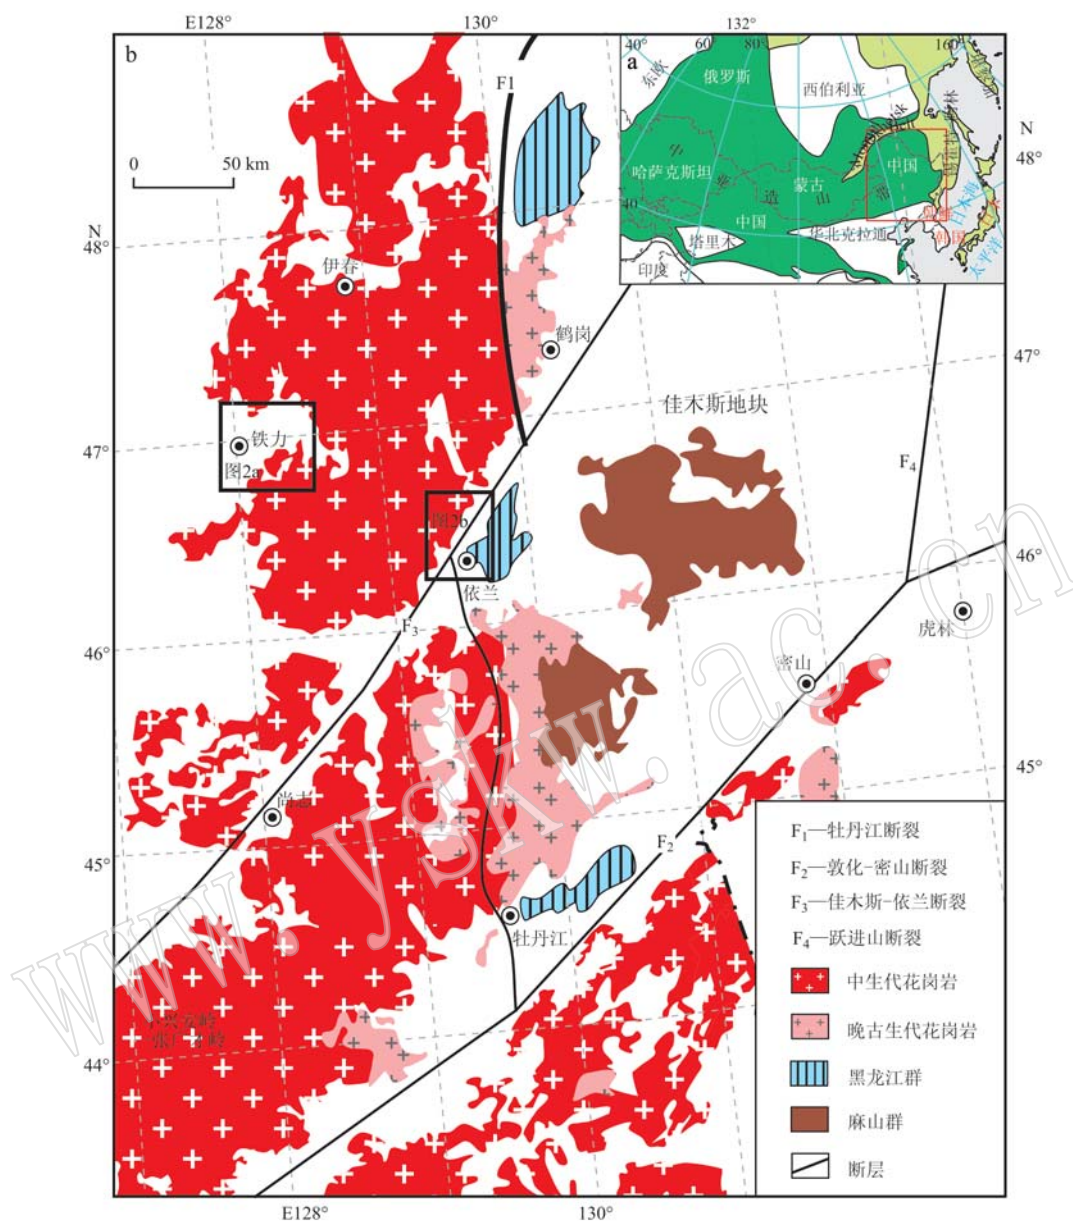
E128°
130°
132°
b
F1
a
40°
60
80°
160°
东欧
俄罗斯
西伯利亚
N
48°
0
50 km
哈萨克斯坦
中
亚
造
山
蒙古
中国
带
中国
40
塔里木
华北克拉通
印度
日本海
太平洋
N
48°
伊春
鹤岗
47°
佳木斯地块
47°
铁力
图2a
F4
图2b
46°
依兰
F3
虎林
46°
密山
45°
尚志
F2
F1—牡丹江断裂
F2—敦化-密山断裂
F3—佳木斯-依兰断裂
F4—跃进山断裂
45°
牡丹江
中生代花岗岩
晚古生代花岗岩
黑龙江群
麻山群
断层
44°
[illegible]
E128°
130°
www.ysxb.ac.cn